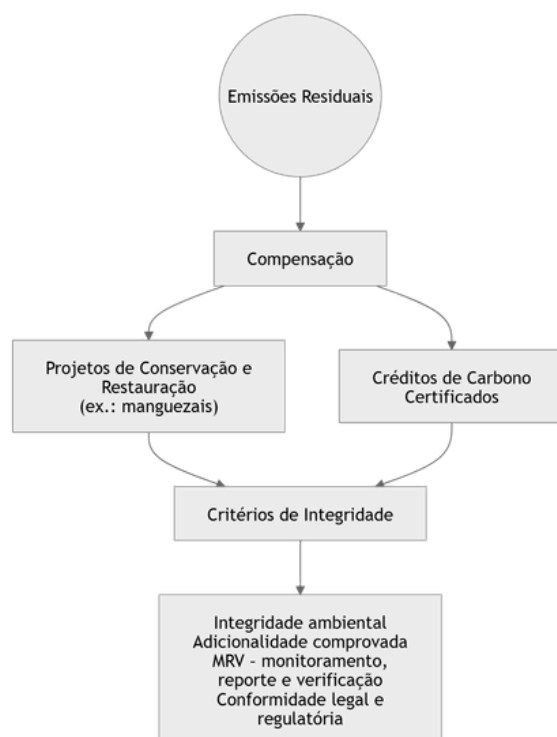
Emissões Residuais

Compensação

Projetos de Conservação e Restauração (ex.: manguezais)

Créditos de Carbono Certificados

Critérios de Integridade

Integridade ambiental
Adicionalidade comprovada
MRV - monitoramento, reporte e verificação
Conformidade legal e regulatória